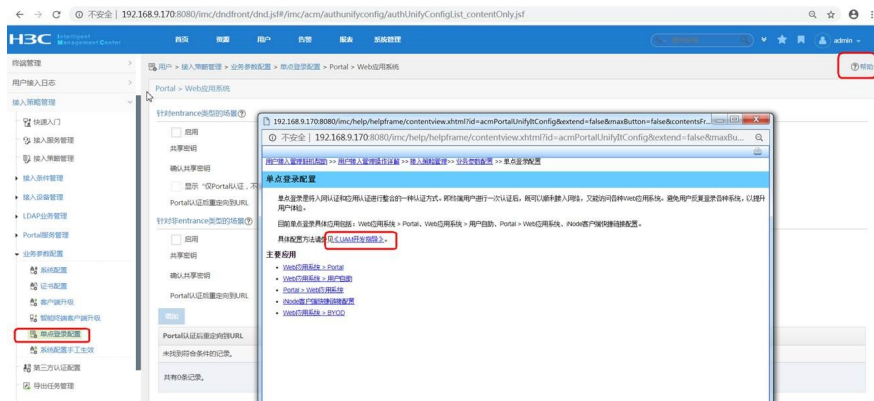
← → C ⓘ 不安全 | 192.168.9.170:8080/imc/dndfront/dnd.jsf#/imc/acm/authunifyconfig/authUnifyConfigList_contentOnly.jsf

H3C Intelligent Management Center 首页 资源 用户 告警 报表 系统管理 admin

终端管理
用户接入日志
接入策略管理
快速入门
接入服务管理
接入策略管理
接入条件管理
接入设备管理
LDAP业务管理
Portal服务管理
业务参数配置
系统配置
证书配置
客户端升级
智能终端客户端升级
单点登录配置
系统配置手工生效
第三方认证配置
导出任务管理

用户 > 接入策略管理 > 业务参数配置 > 单点登录配置 > Portal > Web应用系统

帮助

Portal > Web应用系统

针对entrance类型的场景
启用
共享密钥
确认共享密钥
显示"仅Portal认证，不
Portal认证后重定向到URL
针对非entrance类型的场景
启用
共享密钥
确认共享密钥
Portal认证后重定向到URL
确定
Portal认证后重定向到URL
未找到符合条件的记录。
共有0条记录。

192.168.9.170:8080/imc/help/helpframe/contentview.xhtml?id=acmPortalUnifyItConfig&extend=false&maxButton=false&contentsFr...
ⓘ 不安全 | 192.168.9.170:8080/imc/help/helpframe/contentview.xhtml?id=acmPortalUnifyItConfig&extend=false&maxBu...

用户接入管理联机帮助 >> 用户接入管理操作详解 >> 接入策略管理 >> 业务参数配置 >> 单点登录配置

单点登录配置

单点登录是将入网认证和应用认证进行整合的一种认证方式。即终端用户进行一次认证后，既可以顺利接入网络，又能访问各种Web应用系统，避免用户反复登录各种系统，以提升用户体验。

目前单点登录具体应用包括：Web应用系统 > Portal、Web应用系统 > 用户自助、Portal > Web应用系统、iNode客户端快捷链接配置。

具体配置方法请参见《UAM开发指导》。

主要应用
• Web应用系统 > Portal
• Web应用系统 > 用户自助
• Portal > Web应用系统
• iNode客户端快捷链接配置
• Web应用系统 > BYOD